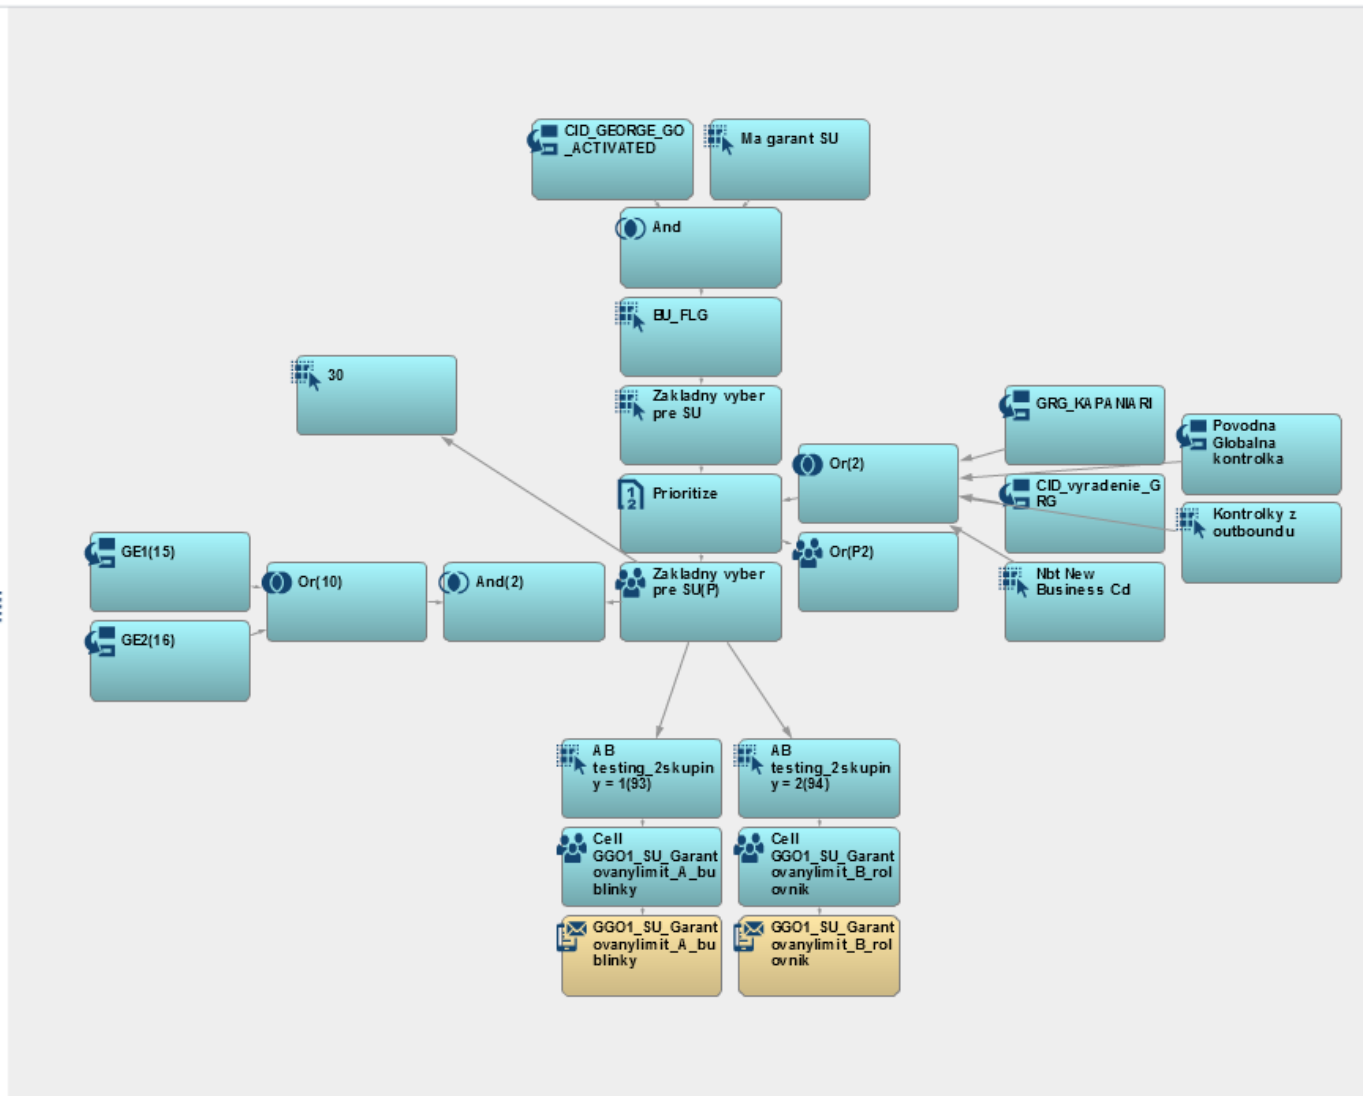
CID_GEORGE_GO_ACTIVATED

Ma garant SU

And

BU_FLG

30

Zakladny vyber pre SU

GRG_KAPANIARI

Povodna Globalna kontrolka

Or(2)

Prioritize

CID_vyradenie_GRG

Kontrolky z outboundu

GE1(15)

Or(10)

And(2)

Zakladny vyber pre SU(P)

Or(P2)

Nbt New Business Cd

GE2(16)

AB testing_2skupiny = 1(93)

AB testing_2skupiny = 2(94)

Cell GGO1_SU_Garantovanylimit_A_bublinky

Cell GGO1_SU_Garantovanylimit_B_rolovnik

GGO1_SU_Garantovanylimit_A_bublinky

GGO1_SU_Garantovanylimit_B_rolovnik